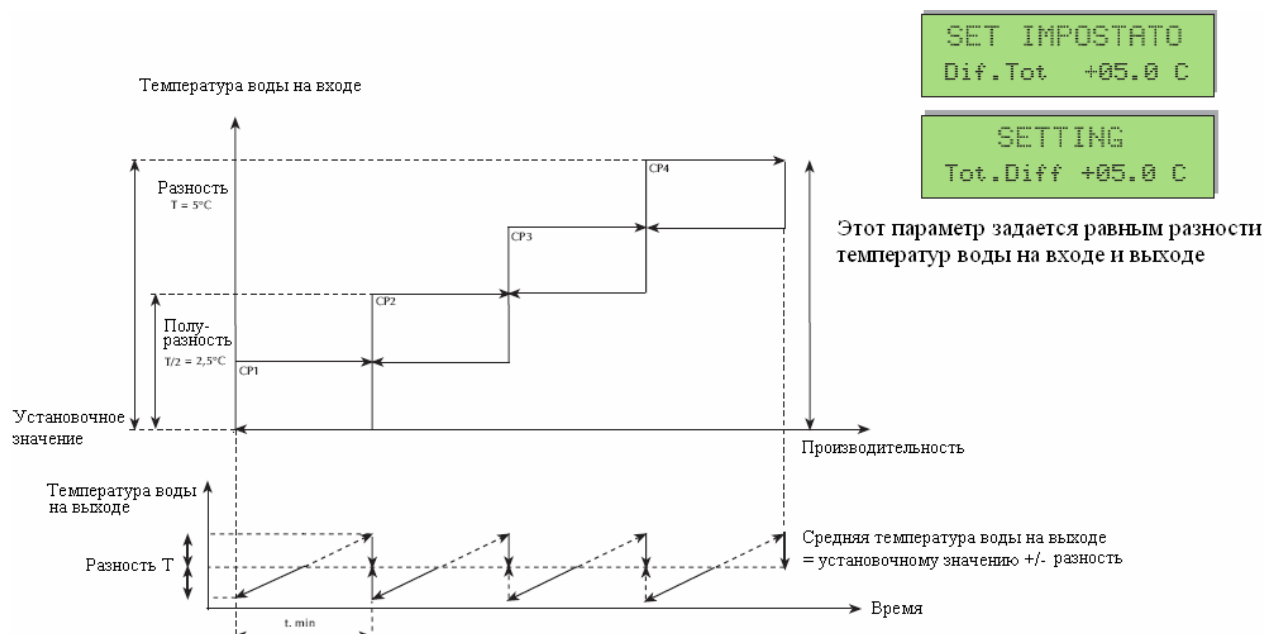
SET IMPOSTATO
Dif.Tot +05.0 C

SETTING
Tot.Diff +05.0 C

Температура воды на входе

Разность
T = 5°C

Полу-
разность
T/2 = 2,5°C

CP1
CP2
CP3
CP4

Этот параметр задается равным разности температур воды на входе и выходе

Установочное значение

Производительность

Температура воды на выходе

Разность T

Средняя температура воды на выходе = установочному значению +/- разность

Время

t. min